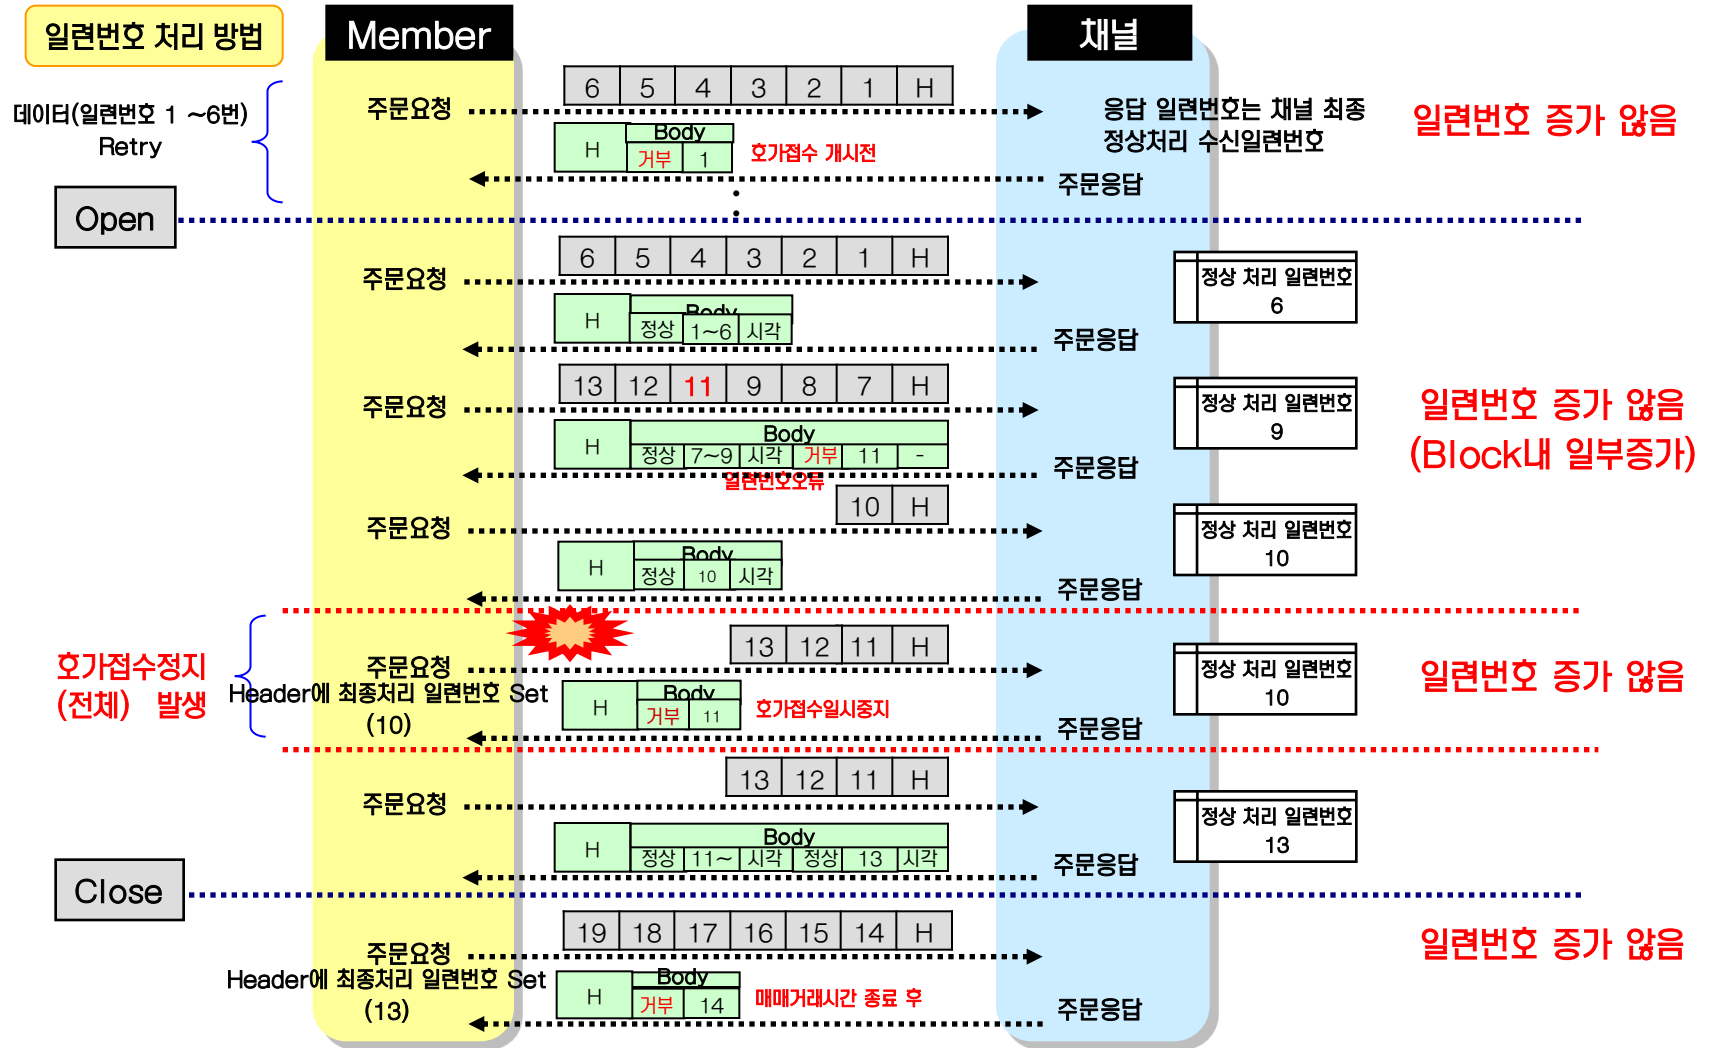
일련번호 처리 방법

Member

채널

데이터(일련번호 1 ~6번) Retry

주문요청

| 6 | 5 | 4 | 3 | 2 | 1 | H |
|---|---|---|---|---|---|---|

응답 일련번호는 채널 최종 정상처리 수신일련번호

일련번호 증가 않음

H Body 거부 1

호가접수 개시전

주문응답

Open

주문요청

| 6 | 5 | 4 | 3 | 2 | 1 | H |
|---|---|---|---|---|---|---|

정상 처리 일련번호 6

H Body 정상 1~6 시각

주문응답

주문요청

| 13 | 12 | 11 | 9 | 8 | 7 | H |
|---|---|---|---|---|---|---|

정상 처리 일련번호 9

일련번호 증가 않음 (Block내 일부증가)

H Body 정상 7~9 시각 거부 11 -

일련번호오류

주문응답

주문요청

| 10 | H |
|---|---|

정상 처리 일련번호 10

H Body 정상 10 시각

주문응답

호가접수정지 (전체) 발생

주문요청

| 13 | 12 | 11 | H |
|---|---|---|---|

정상 처리 일련번호 10

일련번호 증가 않음

Header에 최종처리 일련번호 Set (10)

H Body 거부 11

호가접수일시중지

주문응답

주문요청

| 13 | 12 | 11 | H |
|---|---|---|---|

정상 처리 일련번호 13

H Body 정상 11~ 시각 정상 13 시각

주문응답

Close

주문요청

| 19 | 18 | 17 | 16 | 15 | 14 | H |
|---|---|---|---|---|---|---|

일련번호 증가 않음

Header에 최종처리 일련번호 Set (13)

H Body 거부 14

매매거래시간 종료 후

주문응답